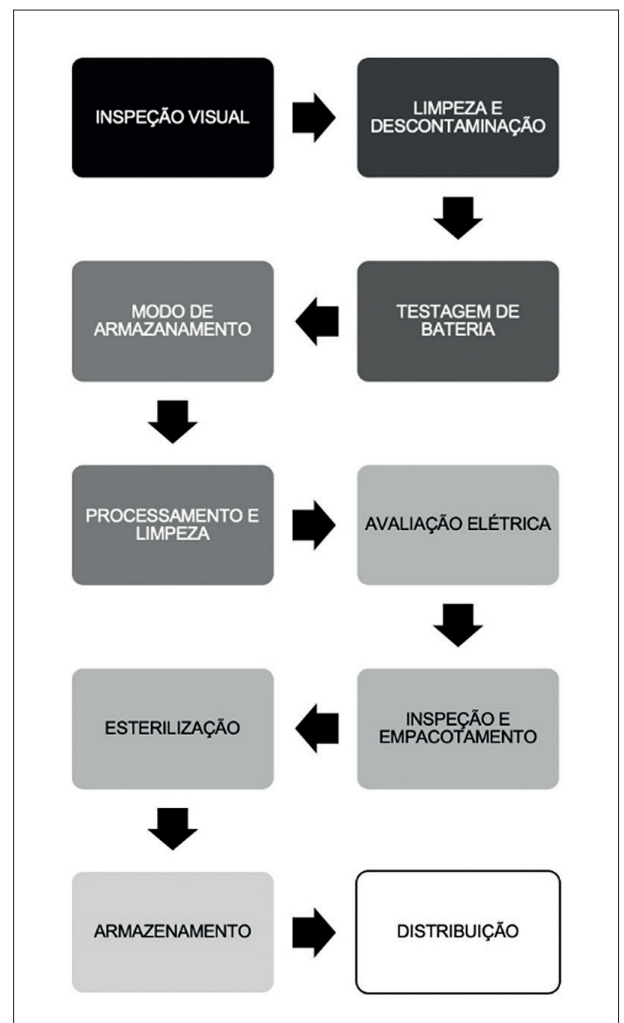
INSPEÇÃO VISUAL

LIMPEZA E DESCONTAMINAÇÃO

TESTAGEM DE BATERIA

MODO DE ARMAZANAMENTO

PROCESSAMENTO E LIMPEZA

AVALIAÇÃO ELÉTRICA

INSPEÇÃO E EMPACOTAMENTO

ESTERILIZAÇÃO

ARMAZENAMENTO

DISTRIBUIÇÃO